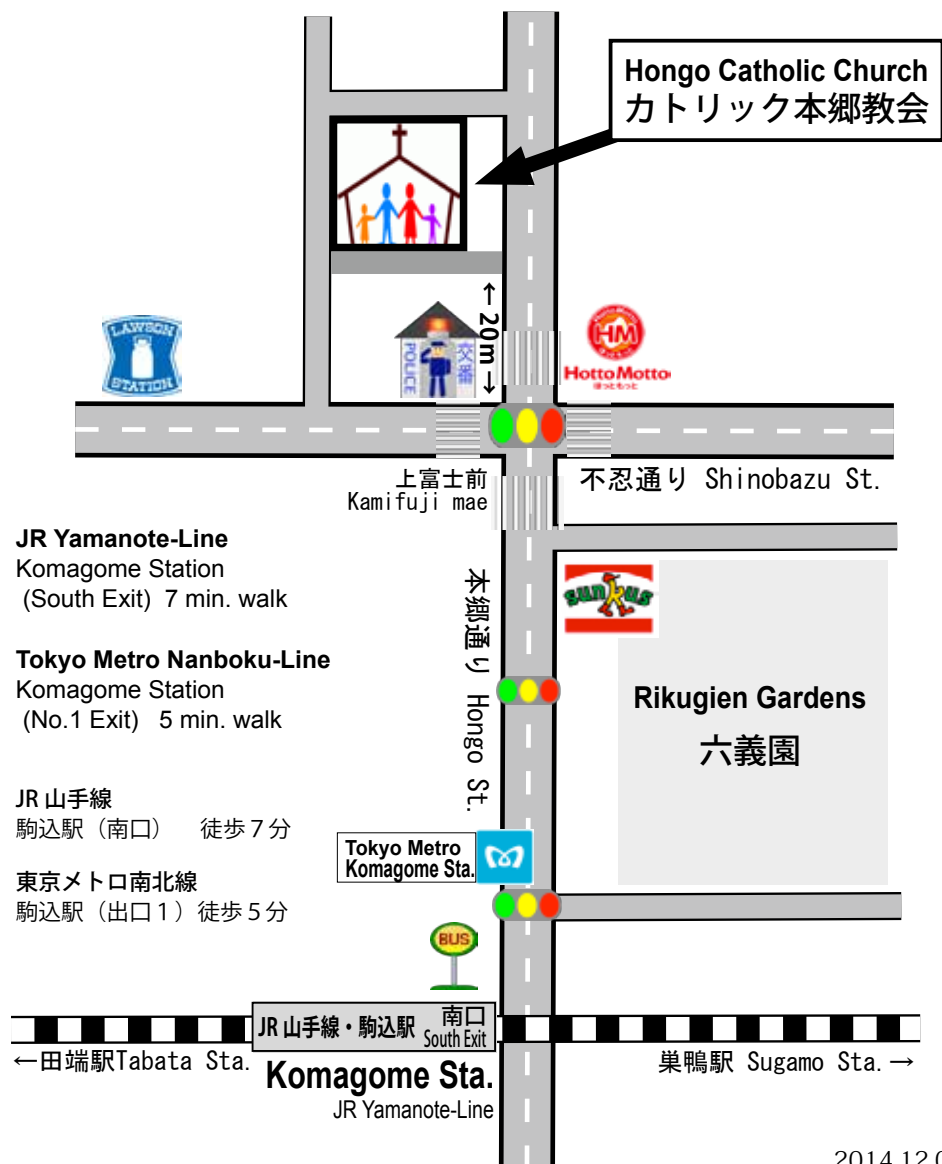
Hongo Catholic Church
カトリック本郷教会

LAWSON STATION

POLICE 交番

←20m→

HM
HottoMotto
ほっともっと

上富士前
Kamifuji mae

不忍通り Shinobazu St.

JR Yamanote-Line
Komagome Station
(South Exit) 7 min. walk

Tokyo Metro Nanboku-Line
Komagome Station
(No.1 Exit) 5 min. walk

JR 山手線
駒込駅（南口） 徒歩７分

東京メトロ南北線
駒込駅（出口１）徒歩５分

本郷通り Hongo St.

sunkus

Rikugien Gardens
六義園

Tokyo Metro
Komagome Sta.

BUS

JR 山手線・駒込駅 南口 South Exit

←田端駅Tabata Sta.

巣鴨駅 Sugamo Sta.→

Komagome Sta.
JR Yamanote-Line

2014.12.0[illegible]